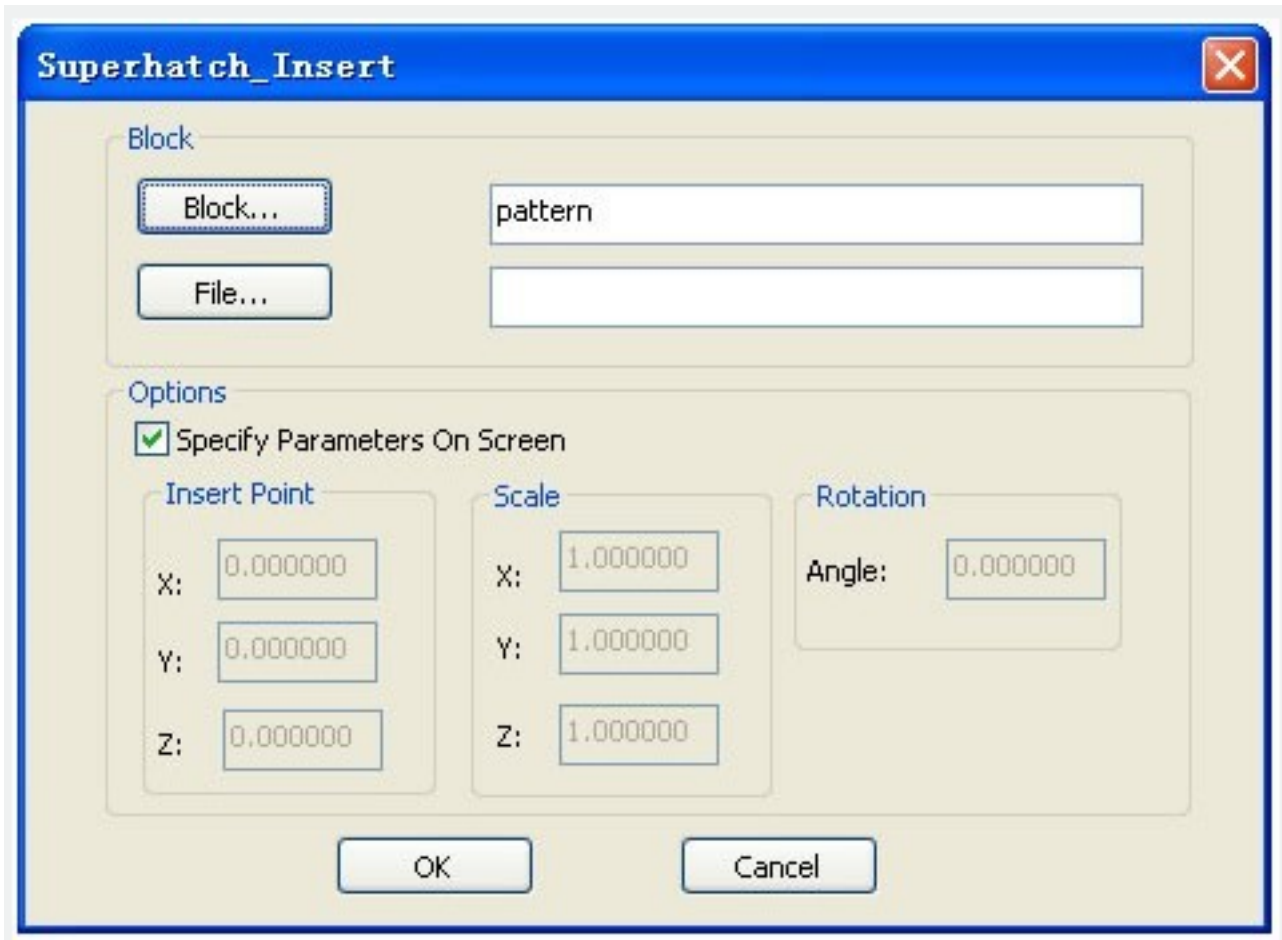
Superhatch_Insert

Block

Block...

pattern

File...

Options

Specify Parameters On Screen

Insert Point

X: 0.000000

Y: 0.000000

Z: 0.000000

Scale

X: 1.000000

Y: 1.000000

Z: 1.000000

Rotation

Angle: 0.000000

OK

Cancel